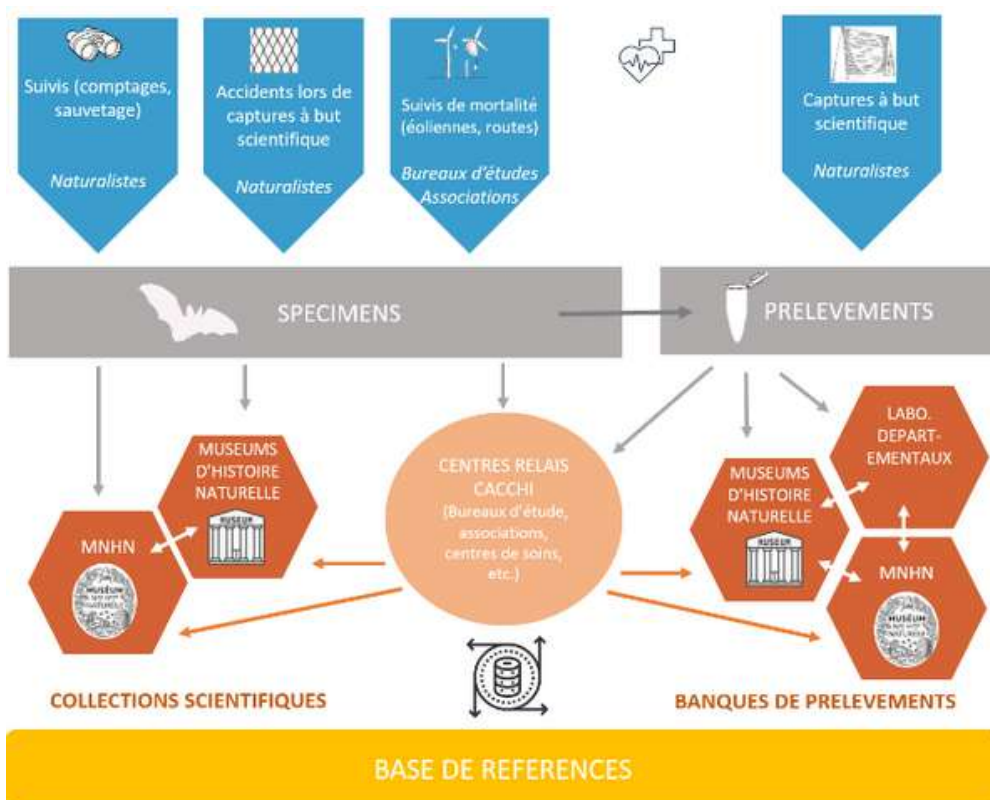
Suivis (comptages, sauvetage)

*Naturalistes*

Accidents lors de captures à but scientifique

*Naturalistes*

Suivis de mortalité (éoliennes, routes)

*Bureaux d'études Associations*

Captures à but scientifique

*Naturalistes*

SPECIMENS

PRELEVEMENTS

MUSEUMS D'HISTOIRE NATURELLE

MUSEUM

MNHN

MUSÉUM

CENTRES RELAIS CACCHI (Bureaux d'étude, associations, centres de soins, etc.)

LABO. DEPART-EMENTAUX

MUSEUMS D'HISTOIRE NATURELLE

MUSEUM

MNHN

MUSÉUM

COLLECTIONS SCIENTIFIQUES

BANQUES DE PRELEVEMENTS

BASE DE REFERENCES